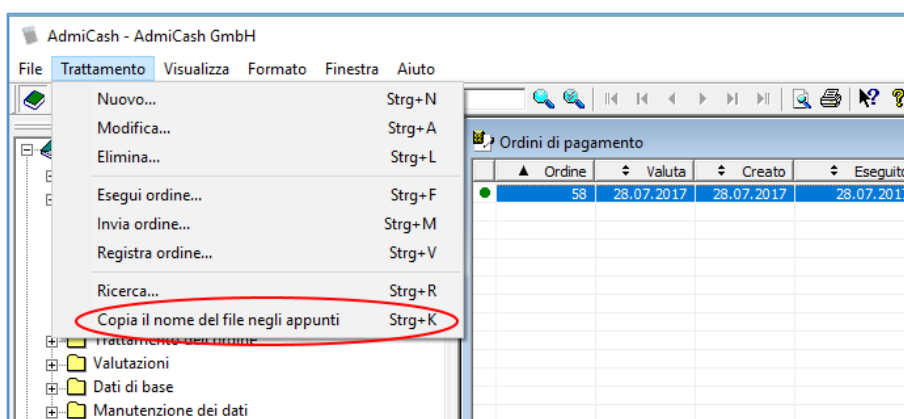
AdmiCash - AdmiCash GmbH

File Trattamento Visualizza Formato Finestra Aiuto

Nuovo... Strg+N
Modifica... Strg+A
Elimina... Strg+L
Esegui ordine... Strg+F
Invia ordine... Strg+M
Registra ordine... Strg+V
Ricerca... Strg+R
Copia il nome del file negli appunti Strg+K

Trattamento dell'ordine
Valutazioni
Dati di base
Manutenzione dei dati

Ordini di pagamento

| | Ordine | Valuta | Creato | Eseguito |
|---|---|---|---|---|
| ● | 58 | 28.07.2017 | 28.07.2017 | 28.07.201 |